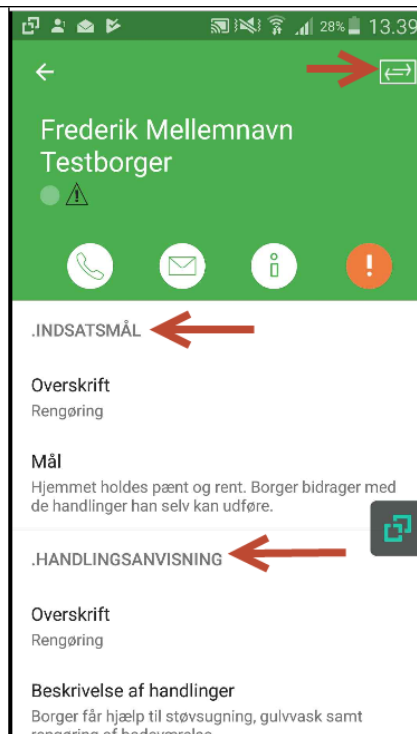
28% 13.39

Frederik Mellemnavn Testborger

!

.INDSATSMÅL

Overskrift
Rengøring

Mål
Hjemmet holdes pænt og rent. Borger bidrager med de handlinger han selv kan udføre.

.HANDLINGSANVISNING

Overskrift
Rengøring

Beskrivelse af handlinger
Borger får hjælp til støvsugning, gulvvask samt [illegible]